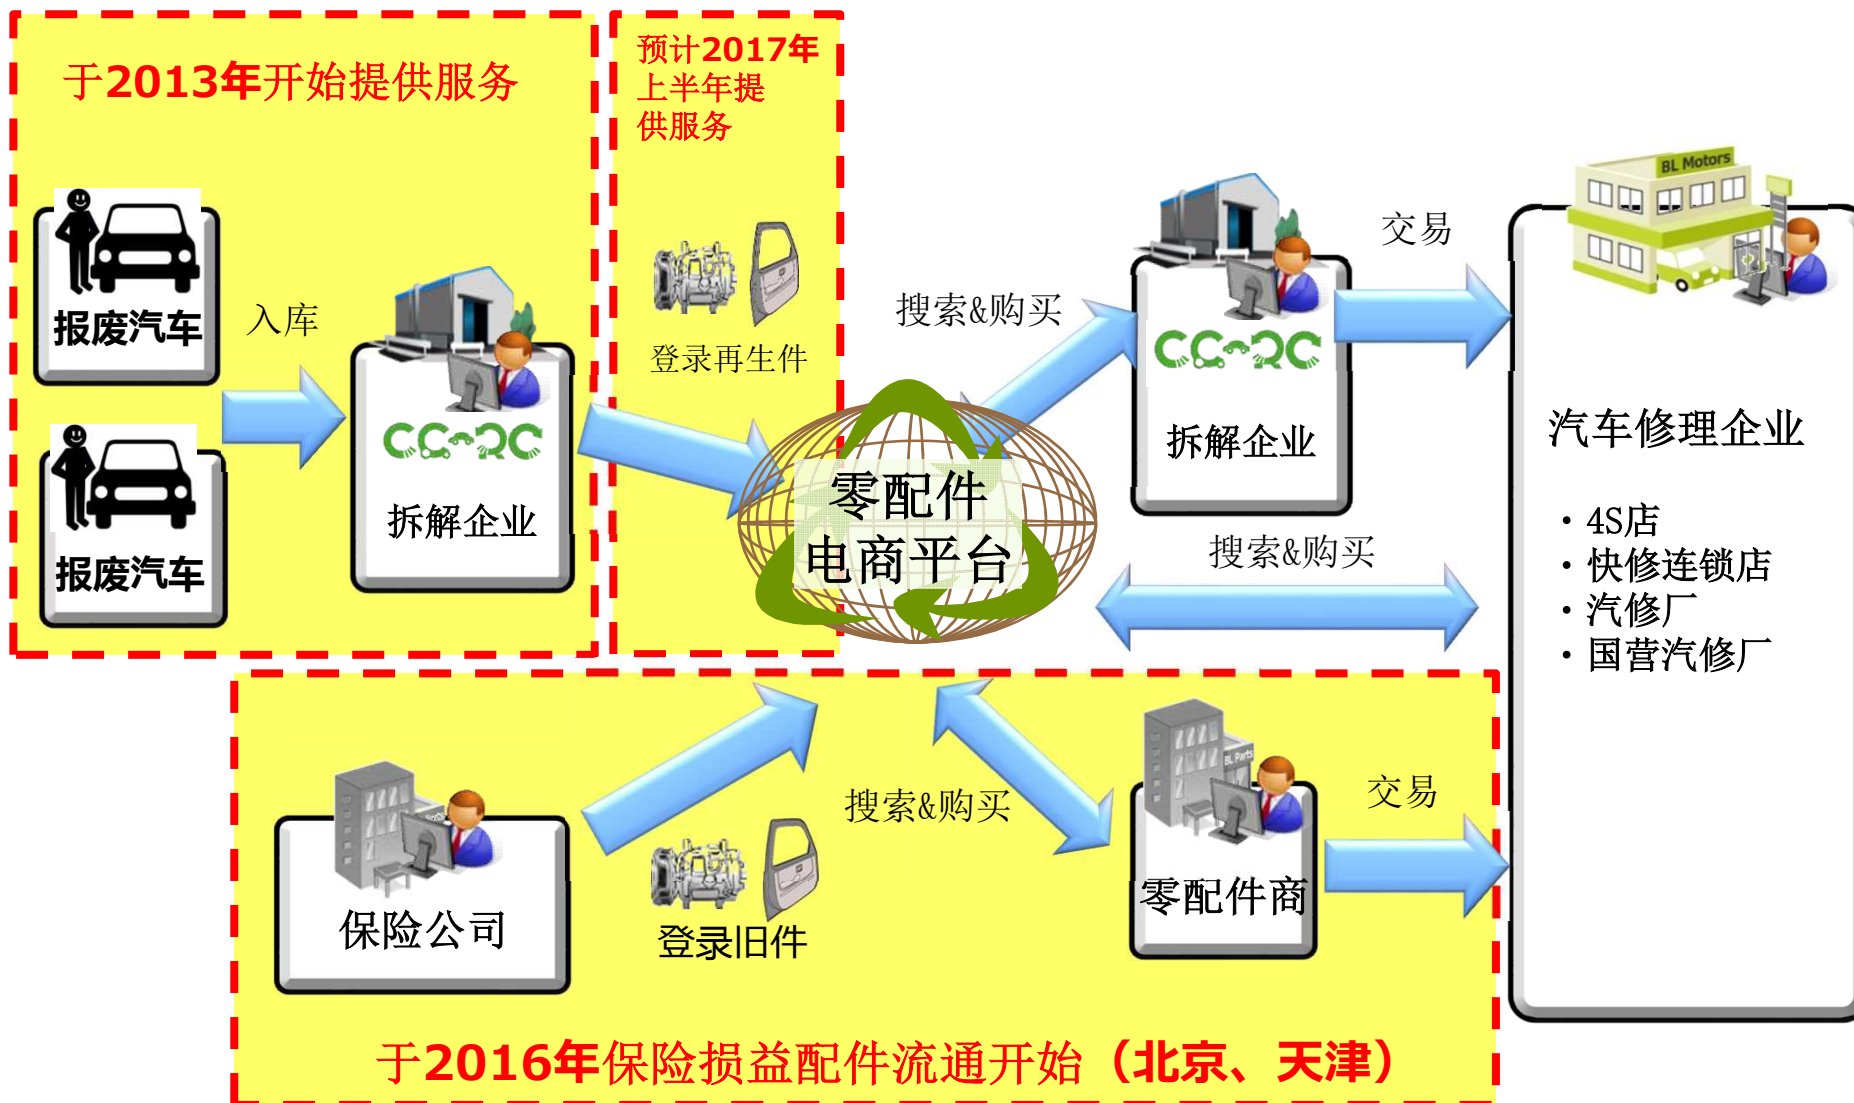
于2013年开始提供服务

预计2017年上半年提供服务

报废汽车

报废汽车

入库

CCRC

拆解企业

登录再生件

零配件电商平台

搜索&购买

CCRC

拆解企业

交易

BL Motors

汽车修理企业

・4S店
・快修连锁店
・汽修厂
・国营汽修厂

搜索&购买

保险公司

登录旧件

搜索&购买

BL Parts

零配件商

交易

于2016年保险损益配件流通开始（北京、天津）